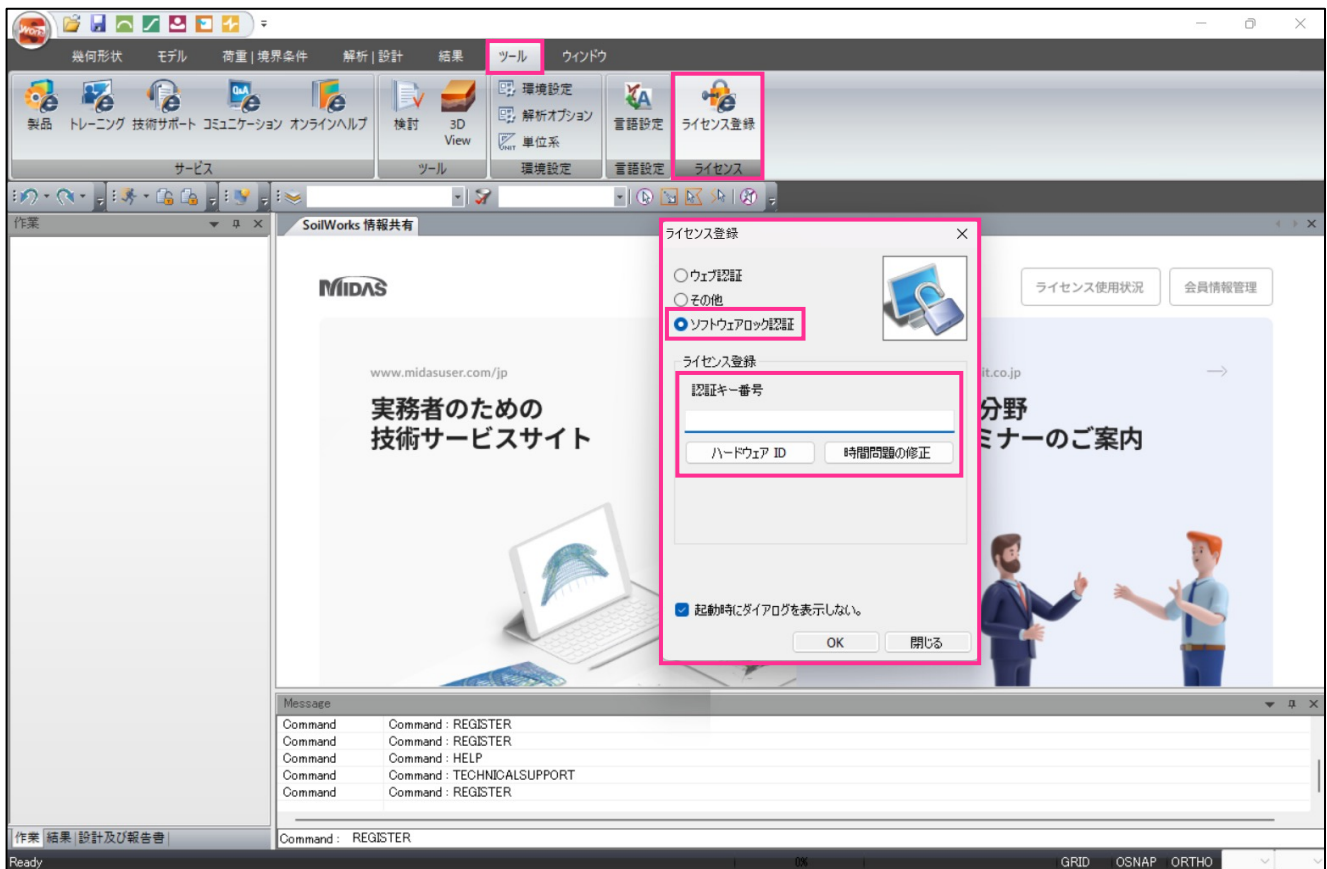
幾何形状 モデル 荷重 | 境界条件 解析 | 設計 結果 ツール ウィンドウ

製品 トレーニング 技術サポート コミュニケーション オンラインヘルプ
サービス

検討 3D View
ツール

環境設定
解析オプション
単位系
環境設定

言語設定
言語設定

ライセンス登録
ライセンス

作業

SoilWorks 情報共有

MIDAS

ライセンス使用状況 会員情報管理

www.midasuser.com/jp

実務者のための
技術サービスサイト

it.co.jp

分野
ミナーのご案内

ライセンス登録

ウェブ認証
その他
ソフトウェアロック認証

ライセンス登録
認証キー番号

ハードウェア ID 時間問題の修正

起動時にダイアログを表示しない。

OK 閉じる

Message

| | |
|---|---|
| Command | Command : REGISTER |
| Command | Command : REGISTER |
| Command | Command : HELP |
| Command | Command : TECHNICALSUPPORT |
| Command | Command : REGISTER |

作業 結果 設計及び報告書

Command : REGISTER

Ready 0% GRID OSNAP ORTHO